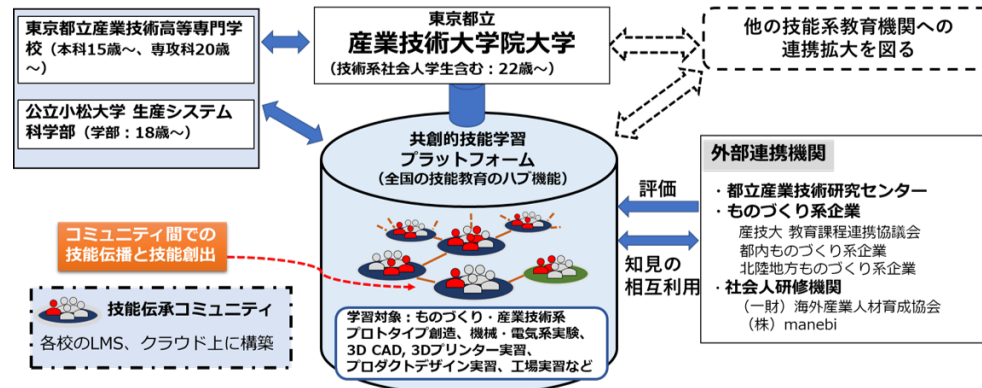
東京都立産業技術高等専門学校（本科15歳～、専攻科20歳～）

公立小松大学 生産システム科学部（学部：18歳～）

東京都立
産業技術大学院大学
（技術系社会人学生含む：22歳～）

他の技能系教育機関への連携拡大を図る

共創的技能学習プラットフォーム
（全国の技能教育のハブ機能）

コミュニティ間での技能伝播と技能創出

技能伝承コミュニティ
各校のLMS、クラウド上に構築

学習対象：ものづくり・産業技術系
プロトタイプ創造、機械・電気系実験、3D CAD, 3Dプリンター実習、プロダクトデザイン実習、工場実習など

評価

知見の相互利用

外部連携機関
・都立産業技術研究センター
・ものづくり系企業
産技大 教育課程連携協議会
都内ものづくり系企業
北陸地方ものづくり系企業
・社会人研修機関
（一財）海外産業人材育成協会
（株）manebi